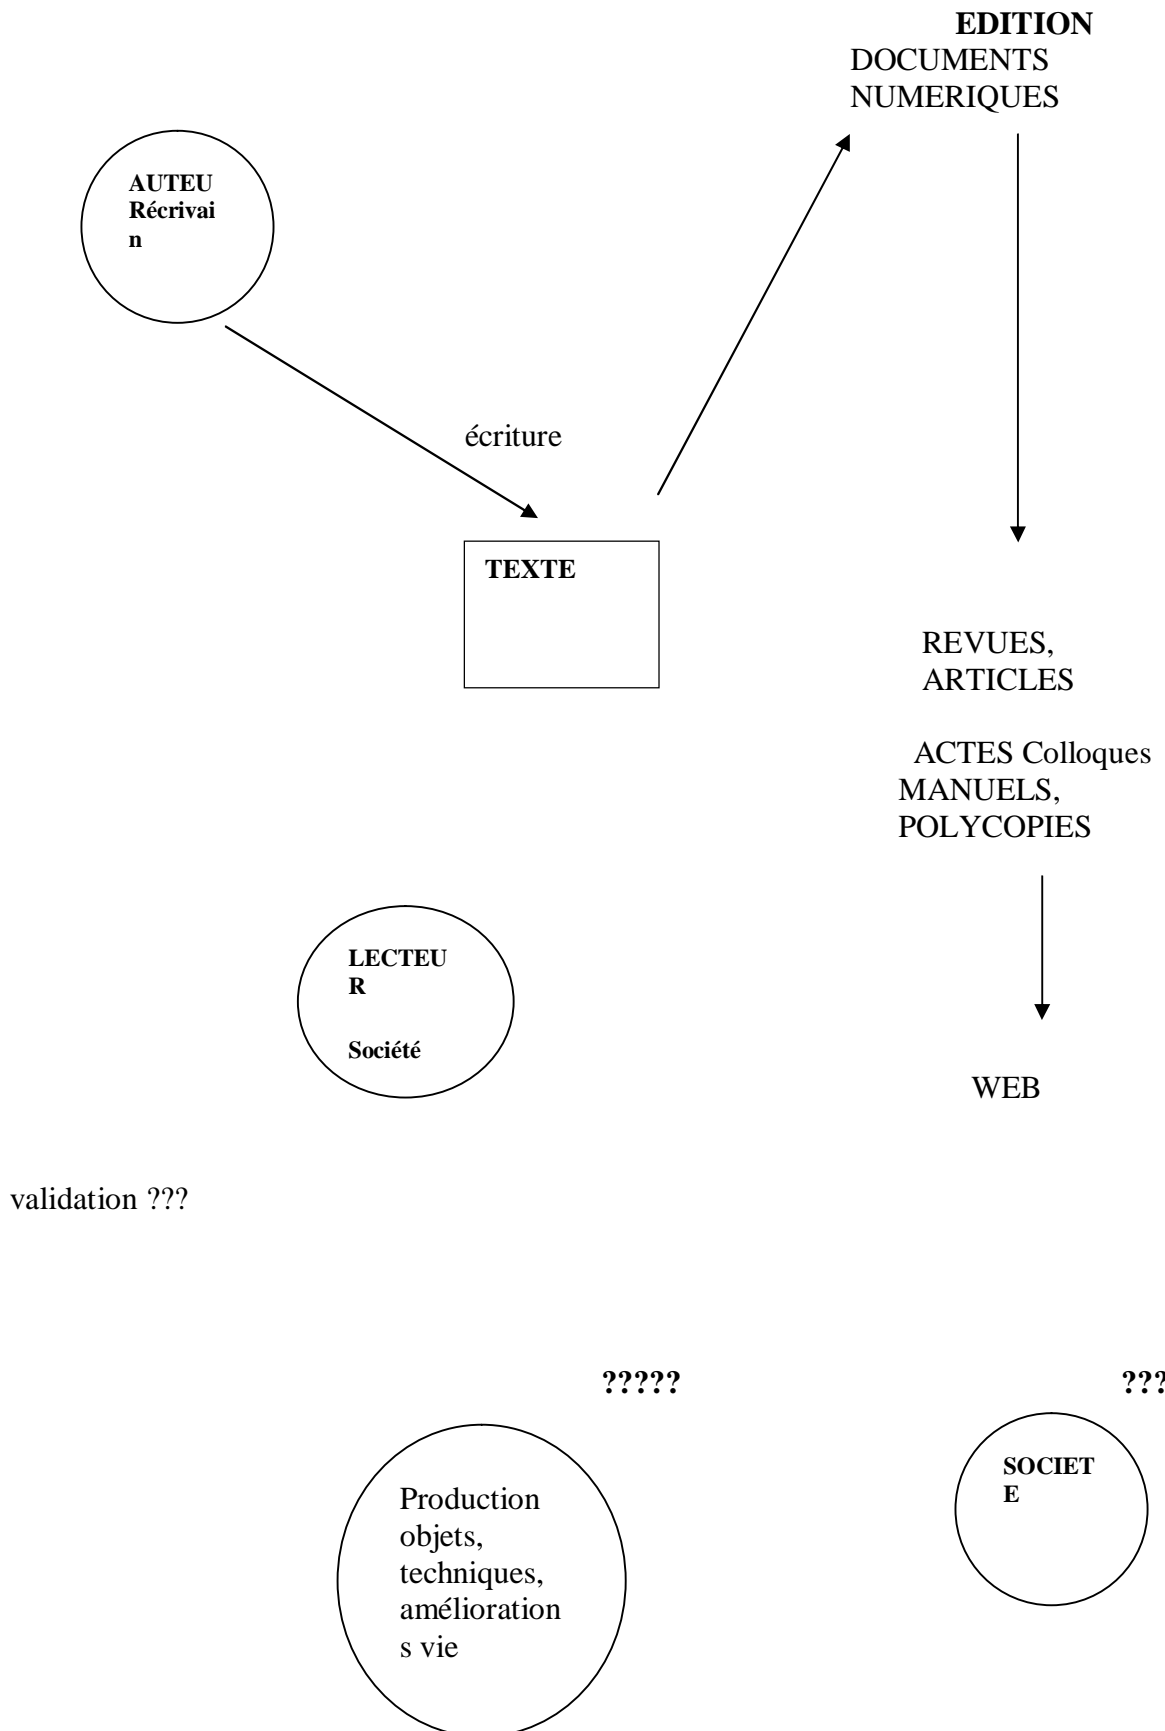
EDITION
DOCUMENTS
NUMERIQUES

AUTEU
Récrivai
n

écriture

TEXTE

REVUES,
ARTICLES

ACTES Colloques
MANUELS,
POLYCOPIES

LECTEU
R

Société

WEB

validation ???

?????

???

Production objets, techniques, améliorations vie

SOCIET
E